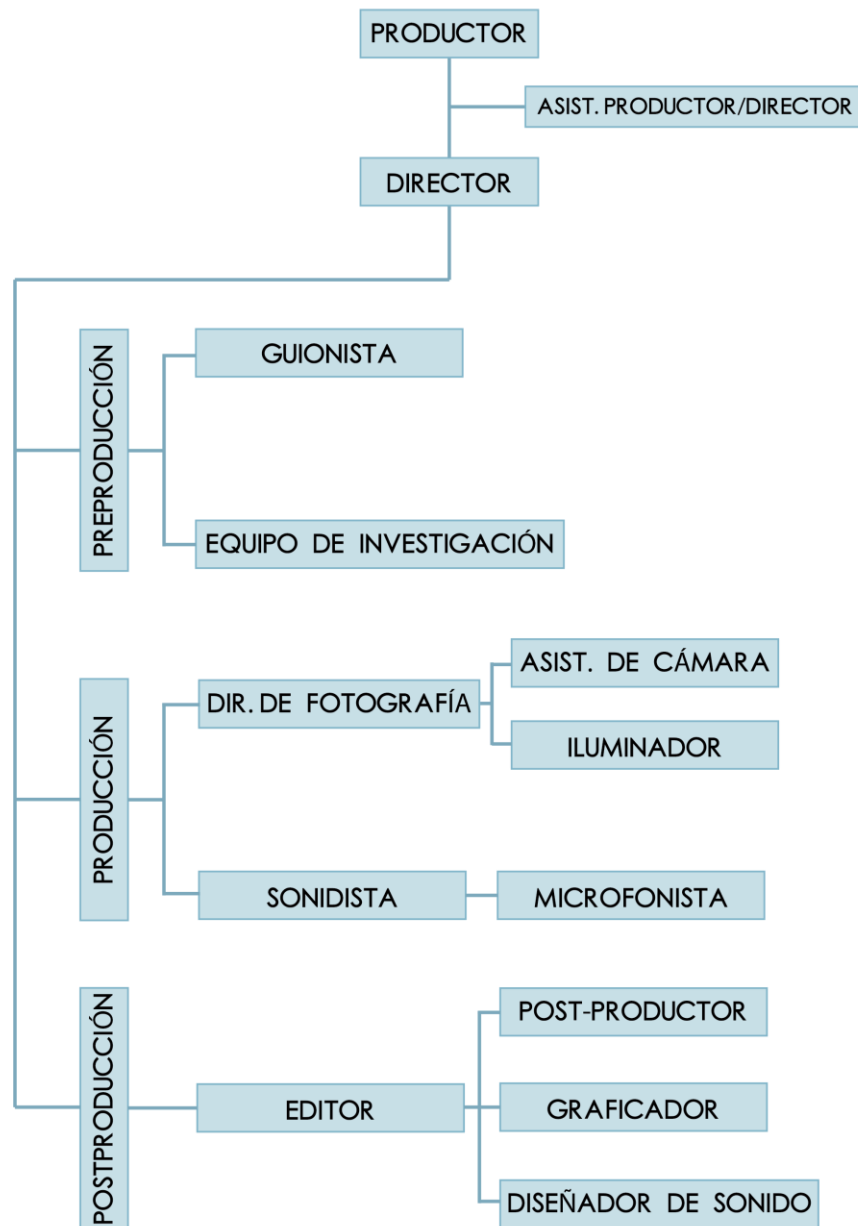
PRODUCTOR

ASIST. PRODUCTOR/DIRECTOR

DIRECTOR

PREPRODUCCIÓN

GUIONISTA

EQUIPO DE INVESTIGACIÓN

PRODUCCIÓN

DIR. DE FOTOGRAFÍA

ASIST. DE CÁMARA

ILUMINADOR

SONIDISTA

MICROFONISTA

POSTPRODUCCIÓN

EDITOR

POST-PRODUCTOR

GRAFICADOR

DISEÑADOR DE SONIDO